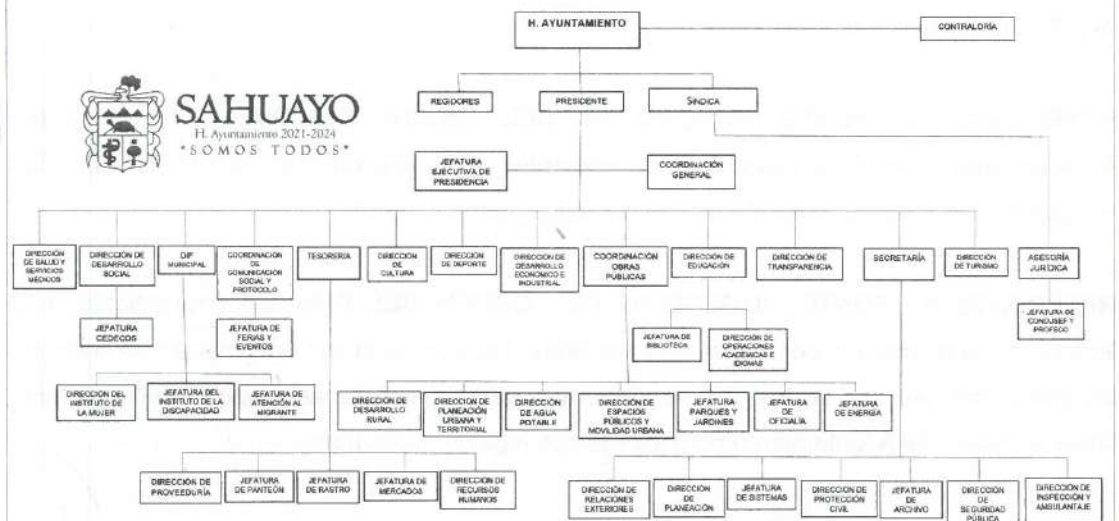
H. AYUNTAMIENTO

CONTRALORÍA

SAHUAYO
H. Ayuntamiento 2021-2024
"SOMOS TODOS"

REGIDORES

PRESIDENTE

SINDICA

JEFATURA EJECUTIVA DE PRESIDENCIA

COORDINACIÓN GENERAL

DIRECCIÓN DE SALUD Y SERVICIOS MÉDICOS

DIRECCIÓN DE DESARROLLO SOCIAL

DIF MUNICIPAL

COORDINACIÓN DE COMUNICACIÓN SOCIAL Y PROTOCOLO

TESORERÍA

DIRECCIÓN CULTURA

DIRECCIÓN DE DEPORTE

DIRECCIÓN DE DESARROLLO ECONÓMICO E INDUSTRIAL

COORDINACIÓN OBRAS PÚBLICAS

DIRECCIÓN DE EDUCACIÓN

DIRECCIÓN DE TRANSPARENCIA

SECRETARÍA

DIRECCIÓN DE TURISMO

ASESORÍA JURÍDICA

JEFATURA CEDECOS

JEFATURA DE FERIAS Y EVENTOS

JEFATURA DE CONDUSEF Y PROFECO

JEFATURA DE BIBLIOTECA

DIRECCIÓN DE OPERACIONES ACADÉMICAS E IDIOMAS

DIRECCIÓN DEL INSTITUTO DE LA MUJER

JEFATURA DEL INSTITUTO DE LA DISCAPACIDAD

JEFATURA DE ATENCIÓN AL MIGRANTE

DIRECCIÓN DE DESARROLLO RURAL

DIRECCIÓN DE PLANEACIÓN URBANA Y TERRITORIAL

DIRECCIÓN DE AGUA POTABLE

DIRECCIÓN DE ESPACIOS PÚBLICOS Y MOVILIDAD URBANA

JEFATURA PARQUES Y JARDINES

JEFATURA DE OFICIALÍA

JEFATURA DE ENERGÍA

DIRECCIÓN DE PROVEEDURÍA

JEFATURA DE PANTEÓN

JEFATURA DE RASTRO

JEFATURA DE MERCADOS

DIRECCIÓN DE RECURSOS HUMANOS

DIRECCIÓN DE RELACIONES EXTERIORES

DIRECCIÓN DE PLANEACIÓN

JEFATURA DE SISTEMAS

DIRECCIÓN DE PROTECCIÓN CIVIL

JEFATURA DE ARCHIVO

DIRECCIÓN DE SEGURIDAD PÚBLICA

DIRECCIÓN DE INSPECCIÓN Y AMBULANTAJE